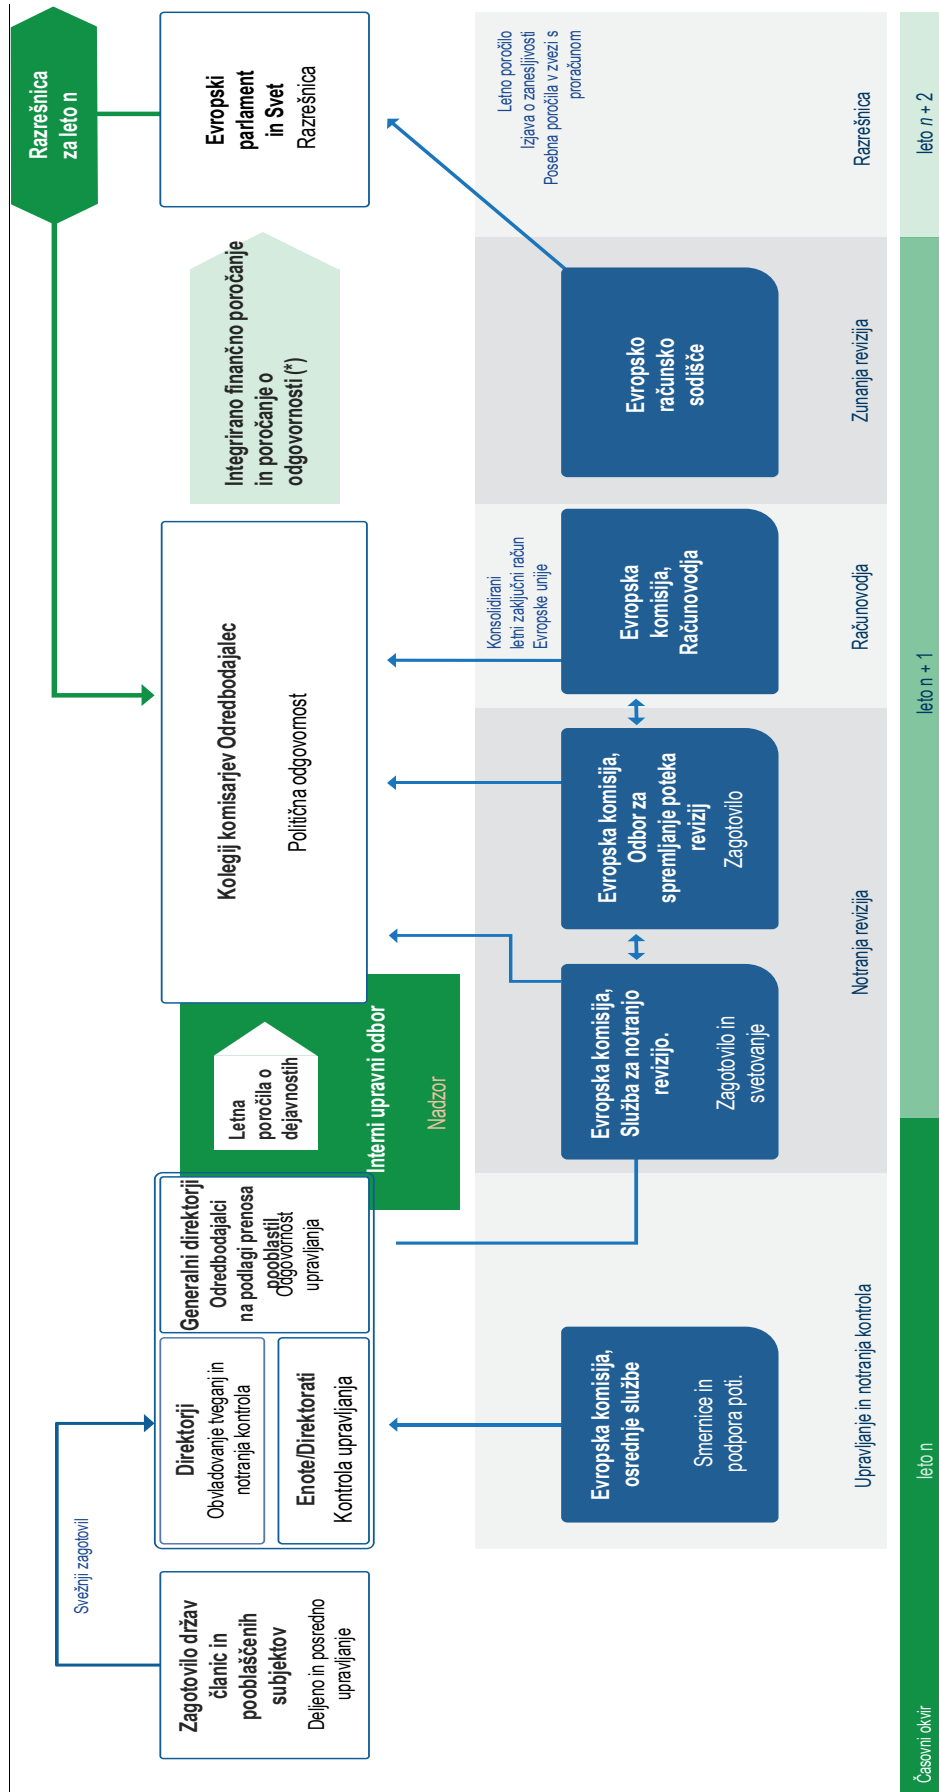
Razrešnica za leto n

Evropski parlament in Svet
Razrešnica

Integrirano finančno poročanje in poročanje o odgovornosti (*)

Letno poročilo
Izjava o zanesljivosti
Posebna poročila v zvezi s proračunom

Evropsko računsko sodišče

Konsolidirani letni zaključni račun Evropske unije

Kolegij komisarjev Odredbodajalec
Politična odgovornost

Evropska komisija, Računovodja

Evropska komisija, Odbor za spremljanje poteka revizij
Zagotovilo

Letna poročila o dejavnostih

Interni upravni odbor
Nadzor

Evropska komisija, Služba za notranjo revizijo.
Zagotovilo in svetovanje

Generalni direktorji
Odredbodajalci na podlagi prenosa pooblastil
Odgovornost upravljanja

Direktorji
Obvladovanje tveganj in notranja kontrola

Enote/Direktorati
Kontrola upravljanja

Evropska komisija, osrednje službe
Smernice in podpora poti.

Sveženj zagotovil

Zagotovilo držav članic in pooblaščenih subjektov
Deljeno in posredno upravljanje

Razrešnica
Zunanja revizija
Računovodja
Notranja revizija
Upravljanje in notranja kontrola

leto n + 2
leto n + 1
leto n
Časovni okvir